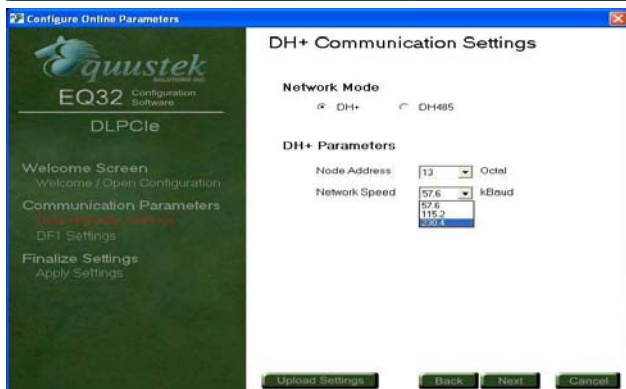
Configure Online Parameters

quustek
SOLUTIONS INC
EQ32 Configuration Software

DLPCIe

Welcome Screen
Welcome / Open Configuration

Communication Parameters
Data Highway Settings
DF1 Settings

Finalize Settings
Apply Settings

DH+ Communication Settings

Network Mode
DH+ DH485

DH+ Parameters
Node Address 13 Octal
Network Speed 57.6 kBaud
57.6
115.2
230.4

Upload Settings Back Next Cancel